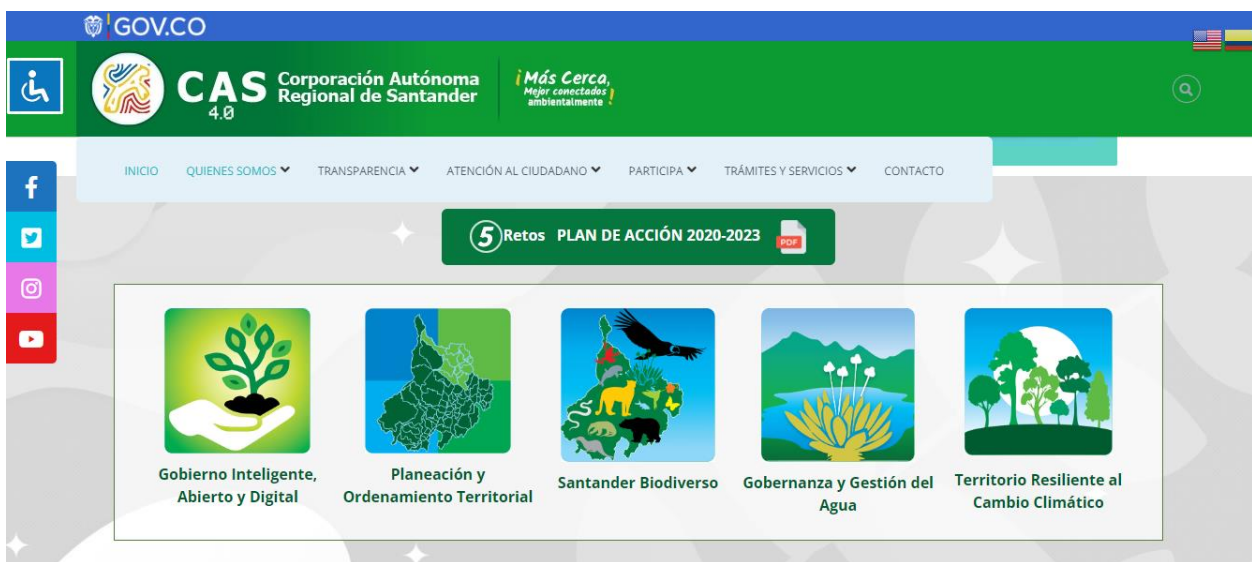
GOV.CO

CAS 4.0 Corporación Autónoma Regional de Santander

¡Más Cerca, Mejor conectados ambientalmente!

INICIO QUIENES SOMOS TRANSPARENCIA ATENCIÓN AL CIUDADANO PARTICIPA TRÁMITES Y SERVICIOS CONTACTO

5 Retos PLAN DE ACCIÓN 2020-2023 PDF

Gobierno Inteligente, Abierto y Digital

Planeación y Ordenamiento Territorial

Santander Biodiverso

Gobernanza y Gestión del Agua

Territorio Resiliente al Cambio Climático